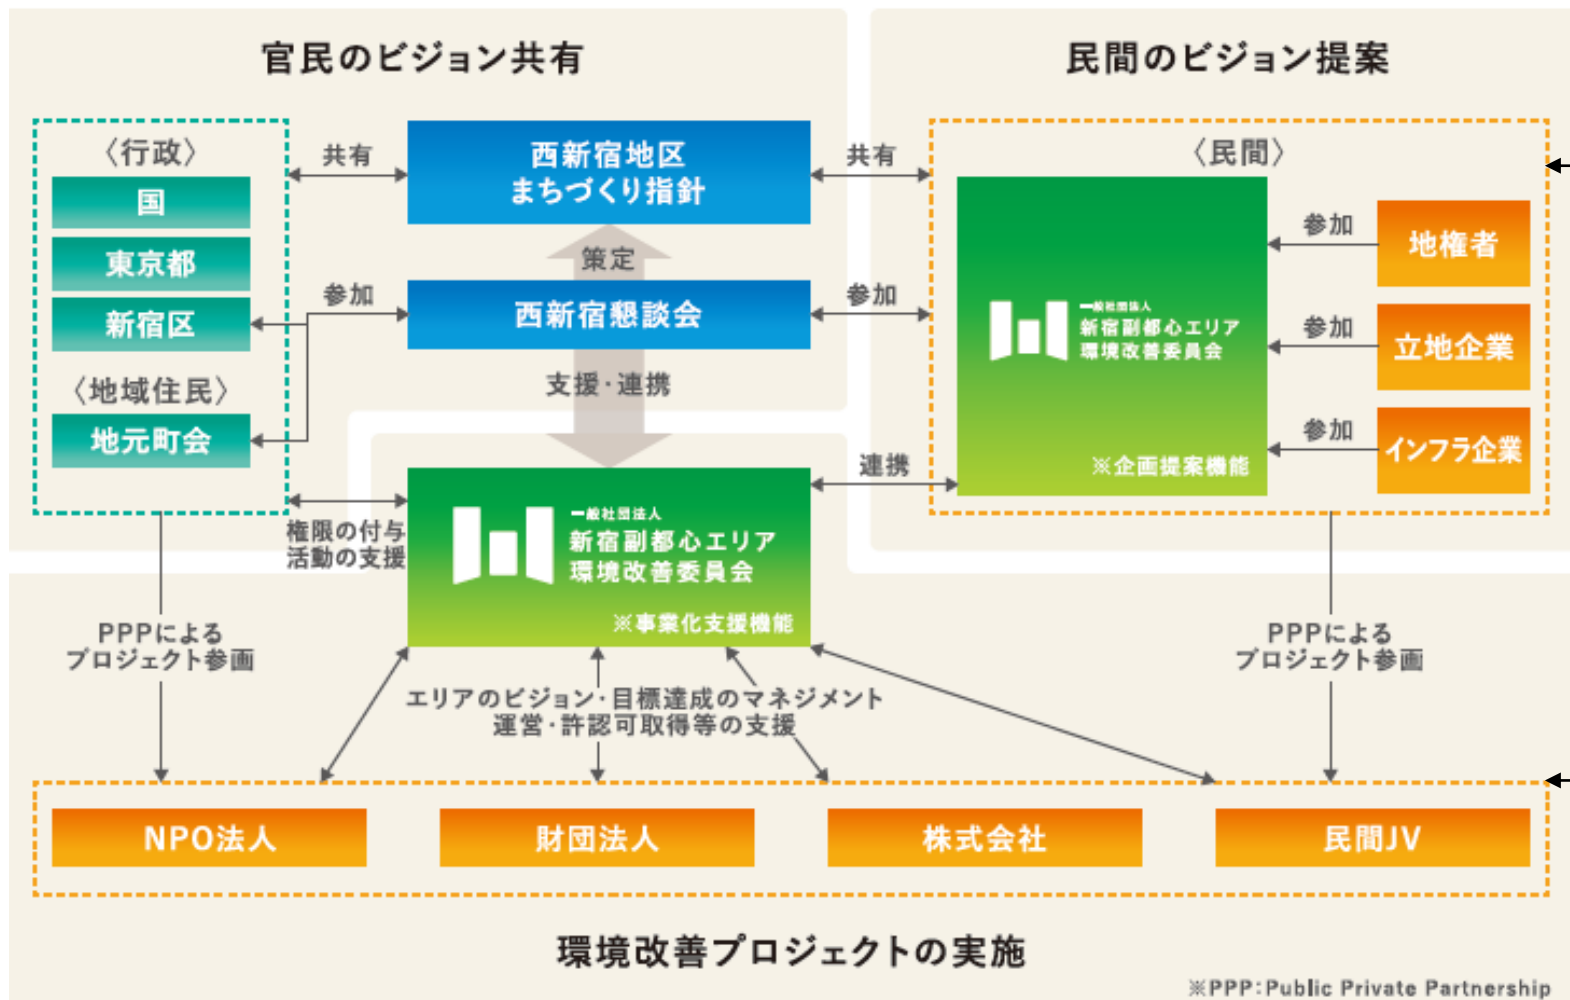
官民のビジョン共有

民間のビジョン提案

〈行政〉

国

東京都

新宿区

〈地域住民〉

地元町会

共有

西新宿地区
まちづくり指針

共有

策定

参加

西新宿懇談会

参加

支援・連携

〈民間〉

一般社団法人
新宿副都心エリア
環境改善委員会

※企画提案機能

参加

地権者

参加

立地企業

参加

インフラ企業

連携

権限の付与
活動の支援

一般社団法人
新宿副都心エリア
環境改善委員会

※事業化支援機能

PPPによる
プロジェクト参画

PPPによる
プロジェクト参画

エリアのビジョン・目標達成のマネジメント
運営・許認可取得等の支援

NPO法人

財団法人

株式会社

民間JV

環境改善プロジェクトの実施

※PPP:Public Private Partnership